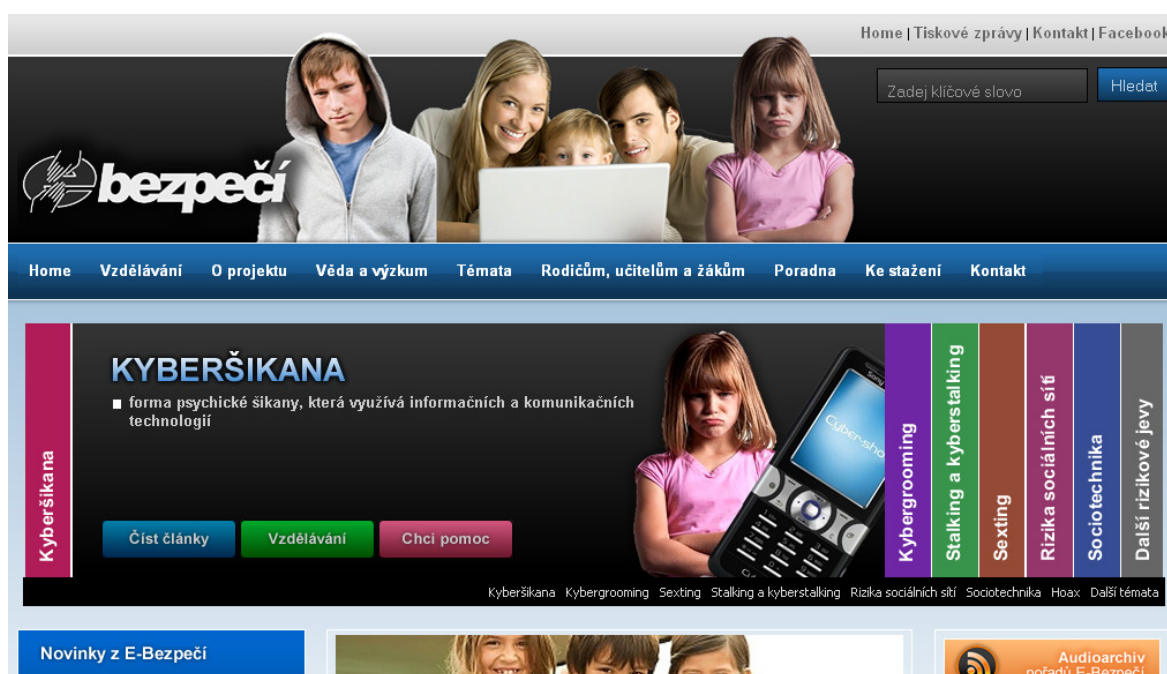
Home | Tiskové zprávy | Kontakt | Facebook

Zadej klíčové slovo
Hledat

bezpečí

Home Vzdělávání O projektu Věda a výzkum Témata Rodičům, učitelům a žákům Poradna Ke stažení Kontakt

Kyberšikana

KYBERŠIKANA

forma psychické šikany, která využívá informačních a komunikačních technologií

Číst články Vzdělávání Chci pomoc

Kybergrooming Stalking a kyberstalking Sexting Rizika sociálních sítí Sociotechnika Další rizikové jevy

Kyberšikana Kybergrooming Sexting Stalking a kyberstalking Rizika sociálních sítí Sociotechnika Hoax Další témata

Novinky z E-Bezpečí

Audioarchiv pořadů E-Bezpečí